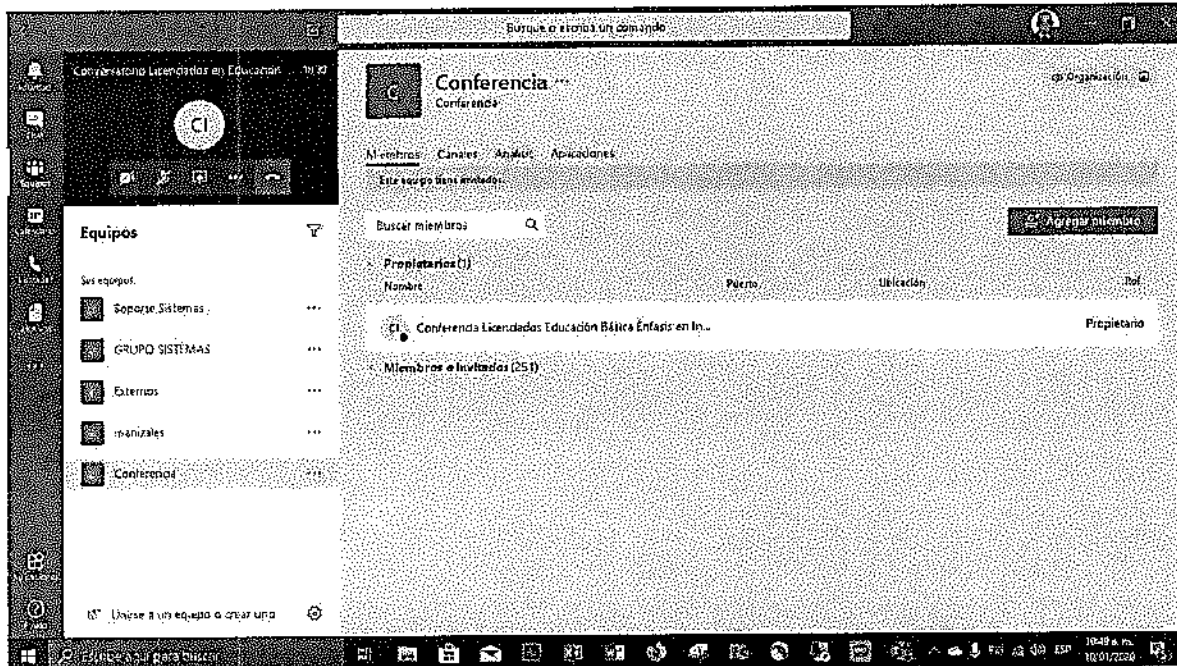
Busque o escriba un comando

Conferencia Licenciados en Educación... 10:32

CI

Equipos

Sus equipos

Soporte Sistemas

GRUPO SISTEMAS

Externos

manizales

Conferencia

Únase a un equipo o crear uno

Conferencia ···
Conferencia

Organización

Miembros Canales Análisis Aplicaciones

Este equipo tiene invitados.

Buscar miembros

Agregar miembro

Propietarios (1)

Nombre Puesto Ubicación Rol

CI Conferencia Licenciados Educación Básica Énfasis en In... Propietario

Miembros e invitados (251)

Escribe aquí para buscar

ESP 10:49 a. m. 10/01/2020